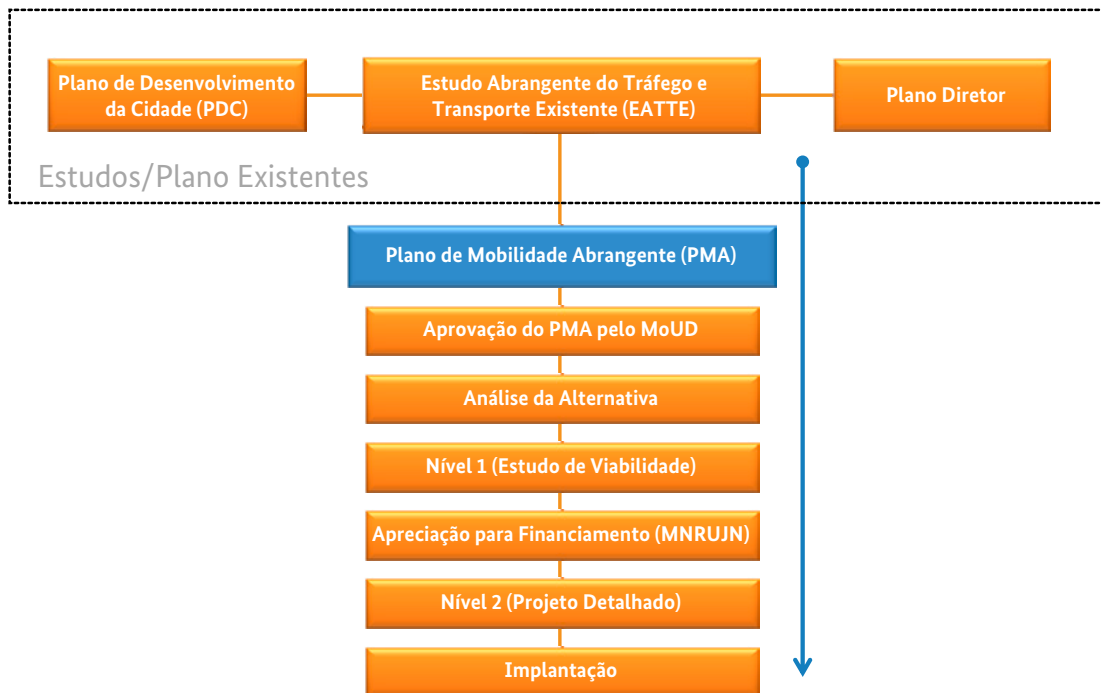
Plano de Desenvolvimento da Cidade (PDC)

Estudo Abrangente do Tráfego e Transporte Existente (EATTE)

Plano Diretor

Estudos/Plano Existentes

Plano de Mobilidade Abrangente (PMA)

Aprovação do PMA pelo MoUD

Análise da Alternativa

Nível 1 (Estudo de Viabilidade)

Apreciação para Financiamento (MNRUJN)

Nível 2 (Projeto Detalhado)

Implantação